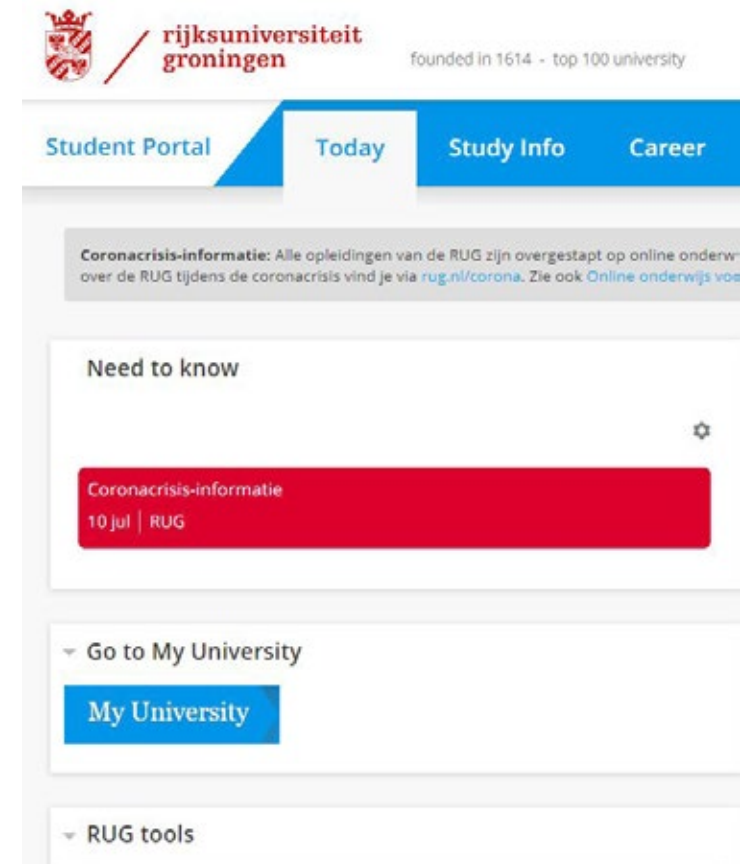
rijksuniversiteit groningen

founded in 1614 - top 100 university

Student Portal

Today

Study Info

Career

Coronacrisis-informatie: Alle opleidingen van de RUG zijn overgestapt op online onderw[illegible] over de RUG tijdens de coronacrisis vind je via rug.nl/corona. Zie ook Online onderwijs vo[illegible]

Need to know

Coronacrisis-informatie

10 jul | RUG

Go to My University

My University

RUG tools